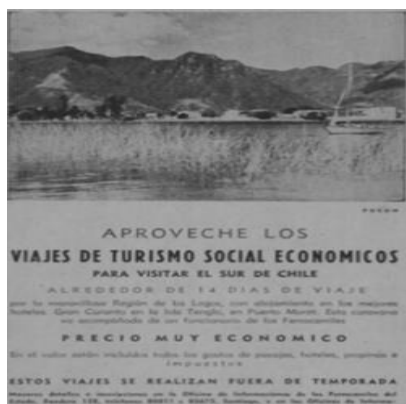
FOTO

APROVECHE LOS

VIAJES DE TURISMO SOCIAL ECONOMICOS

PARA VISITAR EL SUR DE CHILE

ALREDEDOR DE 14 DIAS DE VIAJE

por la maravillosa Región de los Lagos, con alojamiento en los mejores hoteles. Gran Convite en la Isla Tenglo, en Puerto Montt. Esta caravana va acompañada de un funcionario de los Ferrocarriles

PRECIO MUY ECONOMICO

En el valor están incluídos todos los gastos de pasajes, hoteles, propinas e impuestos

ESTOS VIAJES SE REALIZAN FUERA DE TEMPORADA

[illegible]